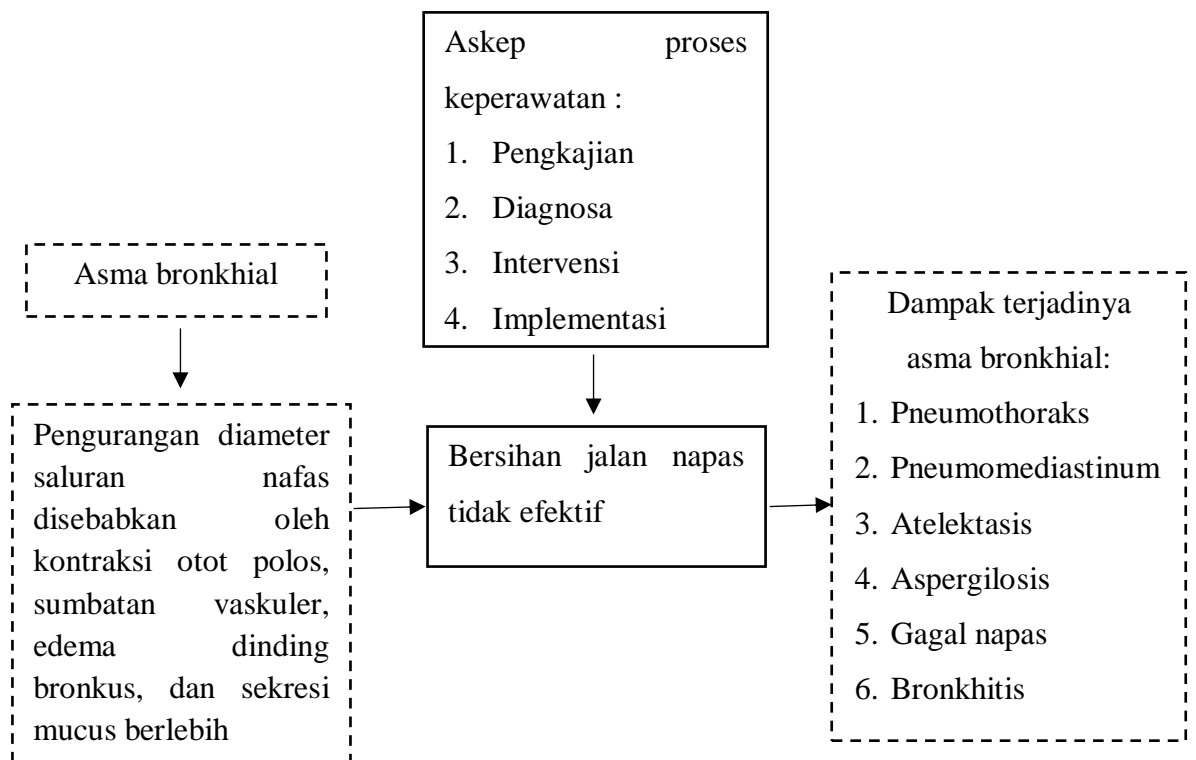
Askep proses keperawatan :
1. Pengkajian
2. Diagnosa
3. Intervensi
4. Implementasi

Asma bronkhial

Pengurangan diameter saluran nafas disebabkan oleh kontraksi otot polos, sumbatan vaskuler, edema dinding bronkus, dan sekresi mucus berlebih

Bersihan jalan napas tidak efektif

Dampak terjadinya asma bronkhial:
1. Pneumothoraks
2. Pneumomediastinum
3. Atelektasis
4. Aspergilosis
5. Gagal napas
6. Bronkhitis